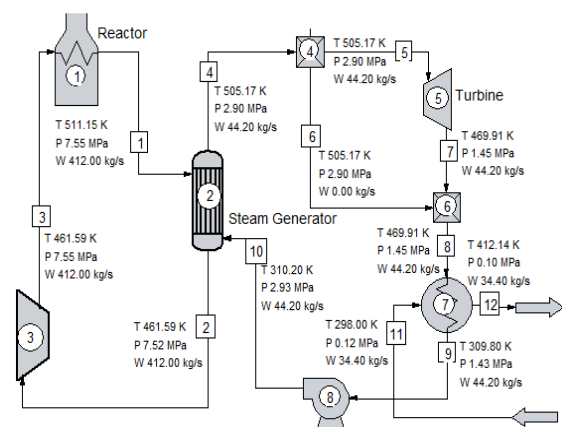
Reactor

1

1

T 511.15 K
P 7.55 MPa
W 412.00 kg/s

3

T 461.59 K
P 7.55 MPa
W 412.00 kg/s

3

4

T 505.17 K
P 2.90 MPa
W 44.20 kg/s

2

Steam Generator

10

T 310.20 K
P 2.93 MPa
W 44.20 kg/s

T 461.59 K
P 7.52 MPa
W 412.00 kg/s

2

4

T 505.17 K
P 2.90 MPa
W 44.20 kg/s

5

5

Turbine

6

T 505.17 K
P 2.90 MPa
W 0.00 kg/s

7

T 469.91 K
P 1.45 MPa
W 44.20 kg/s

6

T 469.91 K
P 1.45 MPa
W 44.20 kg/s

8

T 412.14 K
P 0.10 MPa
W 34.40 kg/s

7

12

T 298.00 K
P 0.12 MPa
W 34.40 kg/s

11

9

T 309.80 K
P 1.43 MPa
W 44.20 kg/s

8